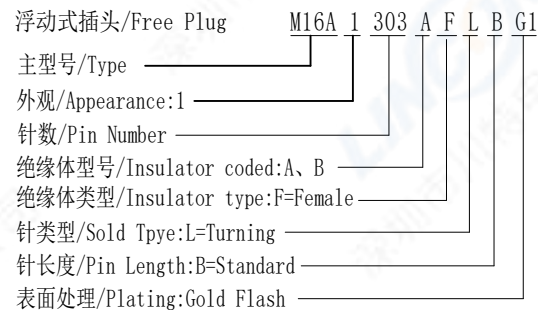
浮动式插头/Free Plug M16A 1 303 A F L B G1

主型号/Type

外观/Appearance:1

针数/Pin Number

绝缘体型号/Insulator coded:A、B

绝缘体类型/Insulator type:F=Female

针类型/Sold Tpye:L=Turning

针长度/Pin Length:B=Standard

表面处理/Plating:Gold Flash